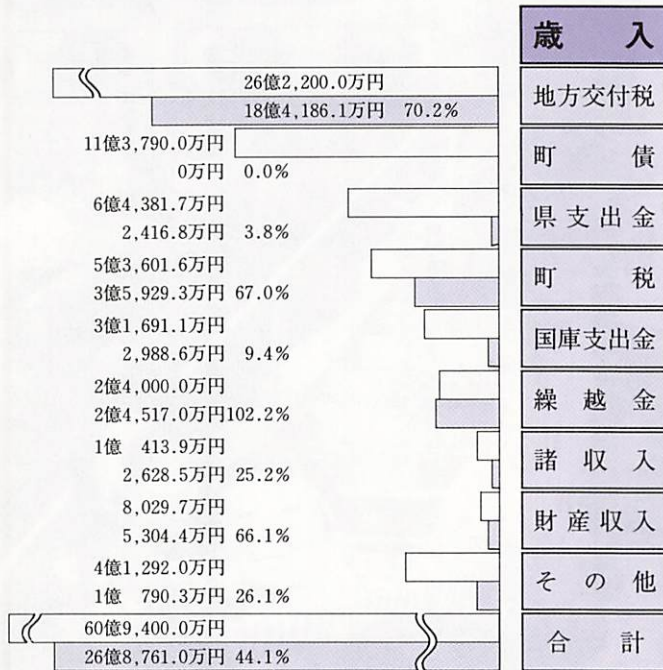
歳　入

26億2,200.0万円
18億4,186.1万円 70.2%
地方交付税

11億3,790.0万円
0万円 0.0%
町　債

6億4,381.7万円
2,416.8万円 3.8%
県支出金

5億3,601.6万円
3億5,929.3万円 67.0%
町　税

3億1,691.1万円
2,988.6万円 9.4%
国庫支出金

2億4,000.0万円
2億4,517.0万円102.2%
繰越金

1億 413.9万円
2,628.5万円 25.2%
諸収入

8,029.7万円
5,304.4万円 66.1%
財産収入

4億1,292.0万円
1億 790.3万円 26.1%
その他

60億9,400.0万円
26億8,761.0万円 44.1%
合　計